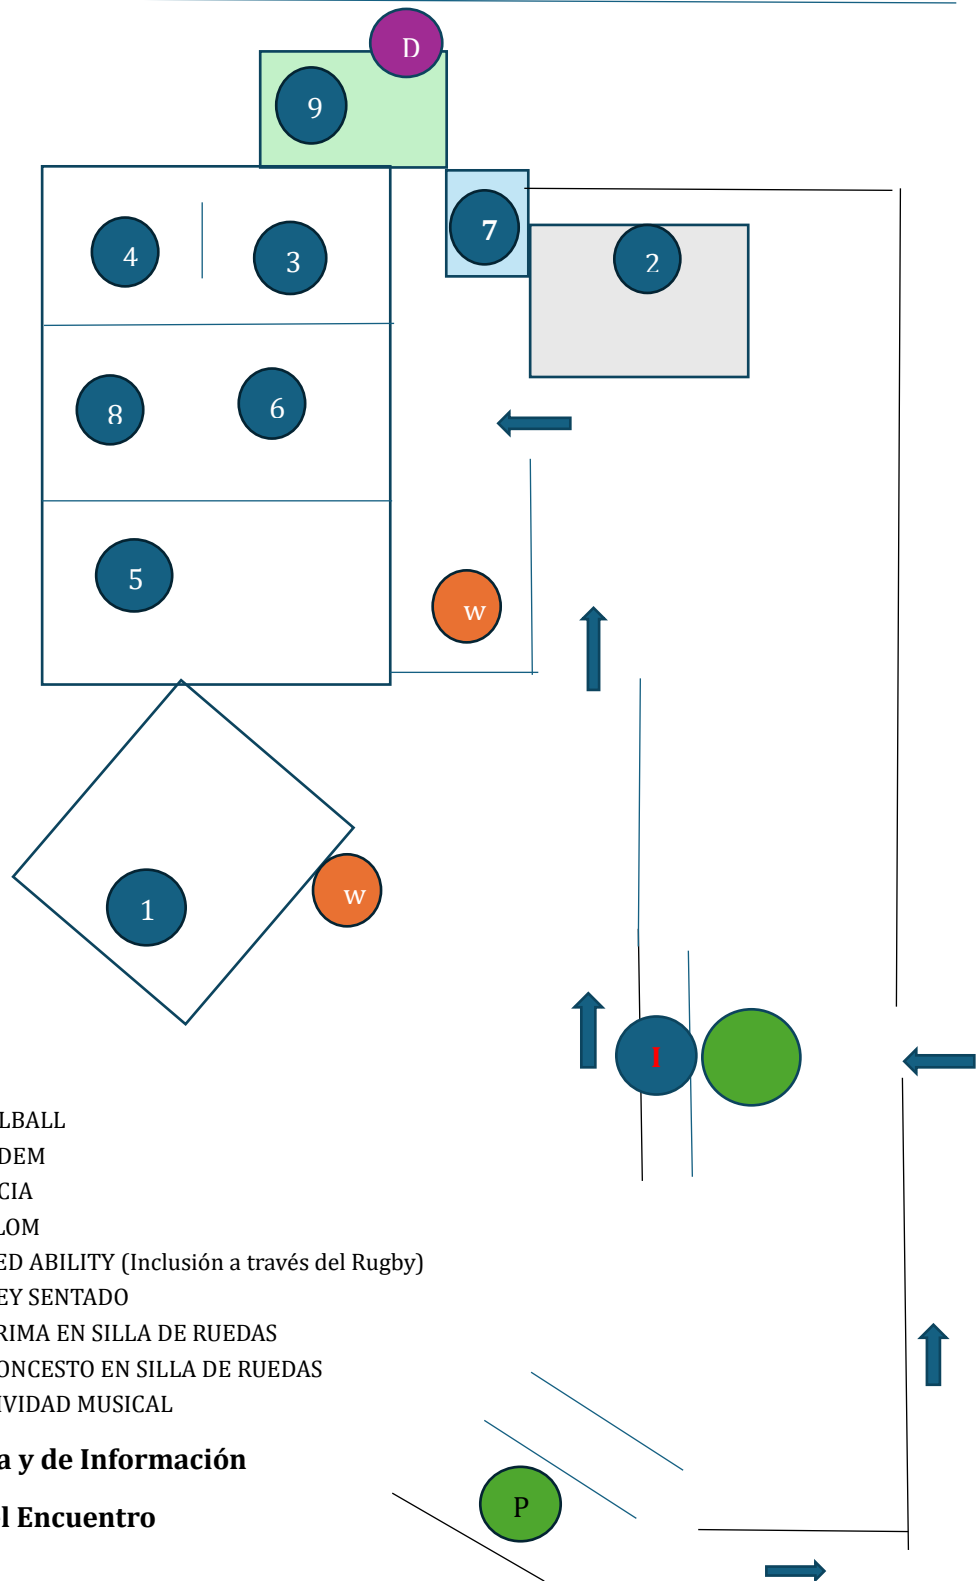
D

9

4

3

7

2

8

6

5

W

1

W

I

LBALL
DEM
CIA
LOM
ED ABILITY (Inclusión a través del Rugby)
EY SENTADO
RIMA EN SILLA DE RUEDAS
ONCESTO EN SILLA DE RUEDAS
IVIDAD MUSICAL

a y de Información

l Encuentro

P